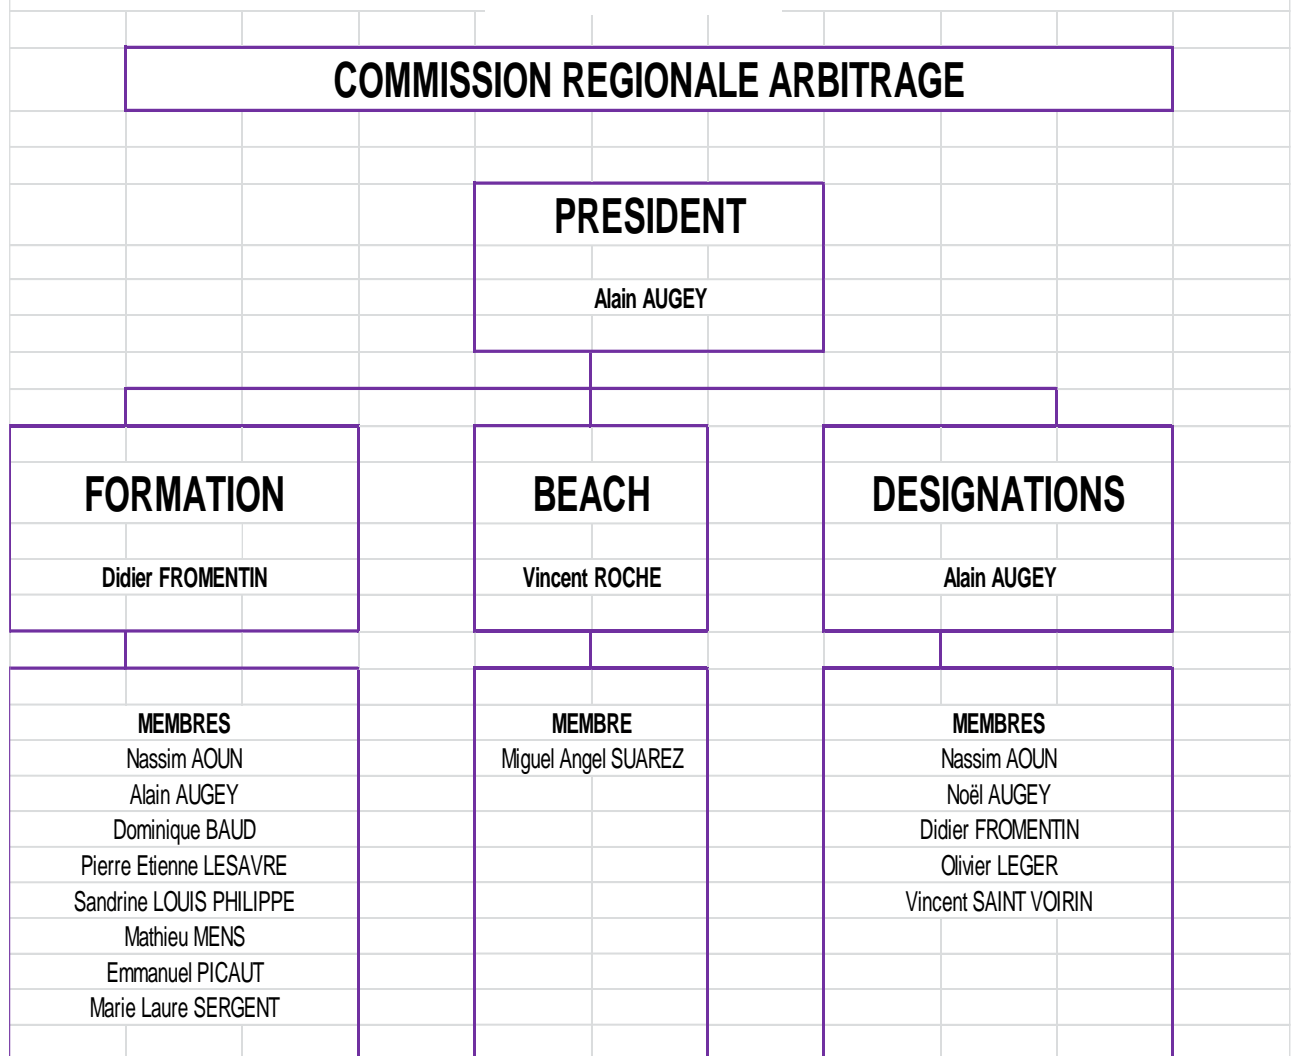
COMMISSION REGIONALE ARBITRAGE

PRESIDENT

Alain AUGEY

FORMATION

Didier FROMENTIN

BEACH

Vincent ROCHE

DESIGNATIONS

Alain AUGEY

MEMBRES
Nassim AOUN
Alain AUGEY
Dominique BAUD
Pierre Etienne LESAVRE
Sandrine LOUIS PHILIPPE
Mathieu MENS
Emmanuel PICAUT
Marie Laure SERGENT

MEMBRE
Miguel Angel SUAREZ

MEMBRES
Nassim AOUN
Noël AUGEY
Didier FROMENTIN
Olivier LEGER
Vincent SAINT VOIRIN